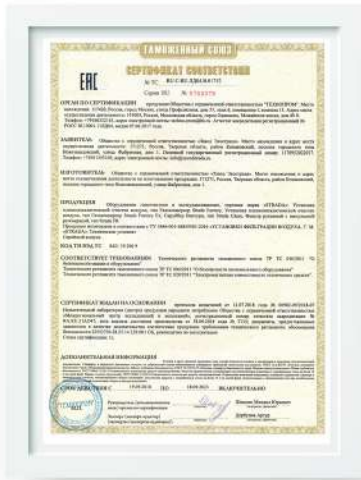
ТАМОЖЕННЫЙ СОЮЗ

СЕРТИФИКАТ СООТВЕТСТВИЯ

№ ТС RU C-RU.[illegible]

Серия RU № 0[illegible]

ОРГАН ПО СЕРТИФИКАЦИИ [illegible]

ЗАЯВИТЕЛЬ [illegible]

ИЗГОТОВИТЕЛЬ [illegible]

ПРОДУКЦИЯ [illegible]

КОД ТН ВЭД ТС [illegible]

СООТВЕТСТВУЕТ ТРЕБОВАНИЯМ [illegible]

СЕРТИФИКАТ ВЫДАН НА ОСНОВАНИИ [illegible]

ДОПОЛНИТЕЛЬНАЯ ИНФОРМАЦИЯ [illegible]

СРОК ДЕЙСТВИЯ С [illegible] ПО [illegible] ВКЛЮЧИТЕЛЬНО

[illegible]